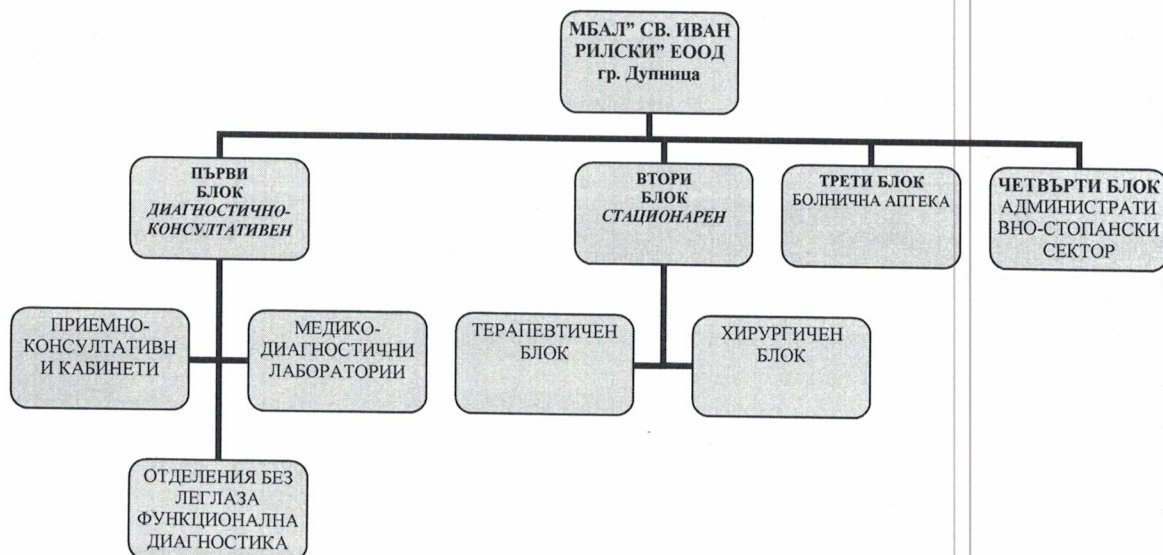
МБАЛ" СВ. ИВАН РИЛСКИ" ЕООД гр. Дупница

ПЪРВИ БЛОК
ДИАГНОСТИЧНО-КОНСУЛТАТИВЕН

ВТОРИ БЛОК
СТАЦИОНАРЕН

ТРЕТИ БЛОК
БОЛНИЧНА АПТЕКА

ЧЕТВЪРТИ БЛОК
АДМИНИСТРАТИВНО-СТОПАНСКИ СЕКТОР

ПРИЕМНО-КОНСУЛТАТИВНИ КАБИНЕТИ

МЕДИКО-ДИАГНОСТИЧНИ ЛАБОРАТОРИИ

ТЕРАПЕВТИЧЕН БЛОК

ХИРУРГИЧЕН БЛОК

ОТДЕЛЕНИЯ БЕЗ ЛЕГЛАЗА ФУНКЦИОНАЛНА ДИАГНОСТИКА